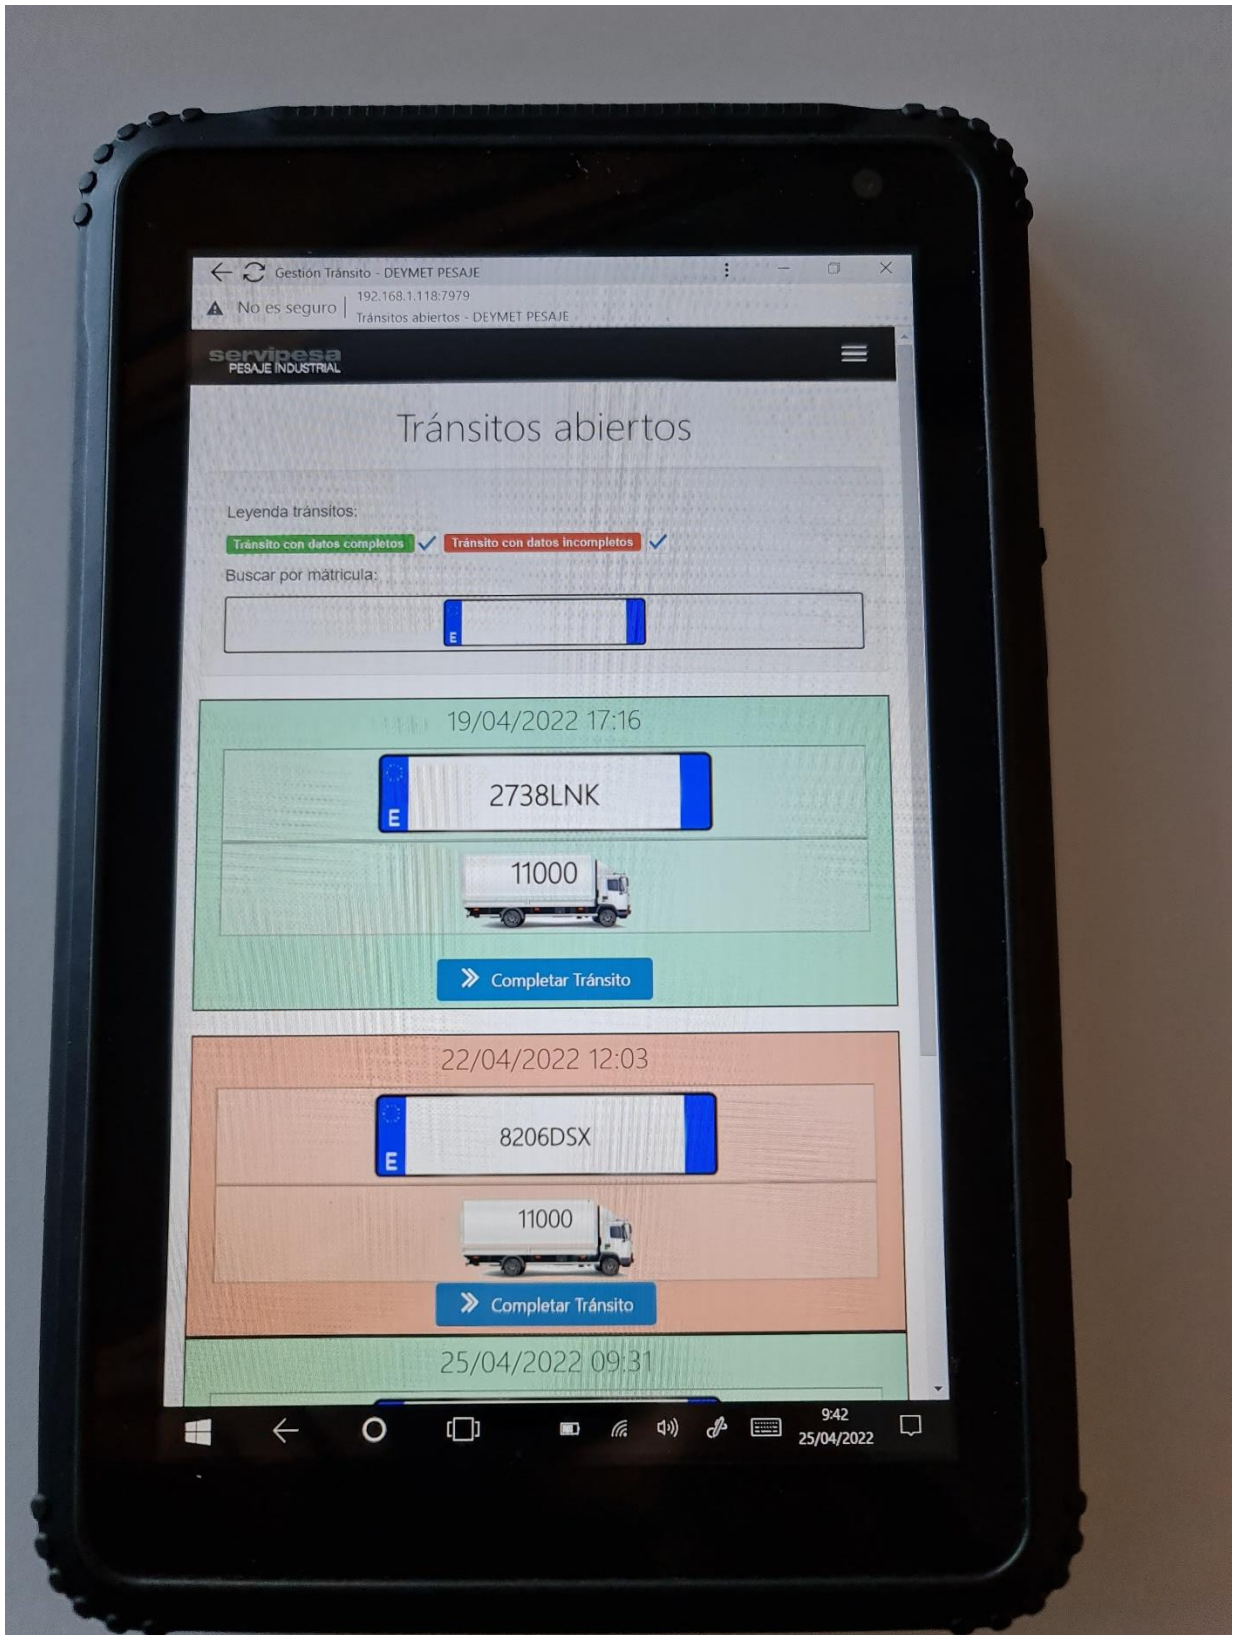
Gestión Tránsito - DEYMET PESAJE

No es seguro | 192.168.1.118:7979
Tránsitos abiertos - DEYMET PESAJE

servipesa
PESAJE INDUSTRIAL

Tránsitos abiertos

Leyenda tránsitos:

Tránsito con datos completos ✓ Tránsito con datos incompletos ✓

Buscar por matrícula:

E

19/04/2022 17:16

E 2738LNK

11000

Completar Tránsito

22/04/2022 12:03

E 8206DSX

11000

Completar Tránsito

25/04/2022 09:31

9:42
25/04/2022